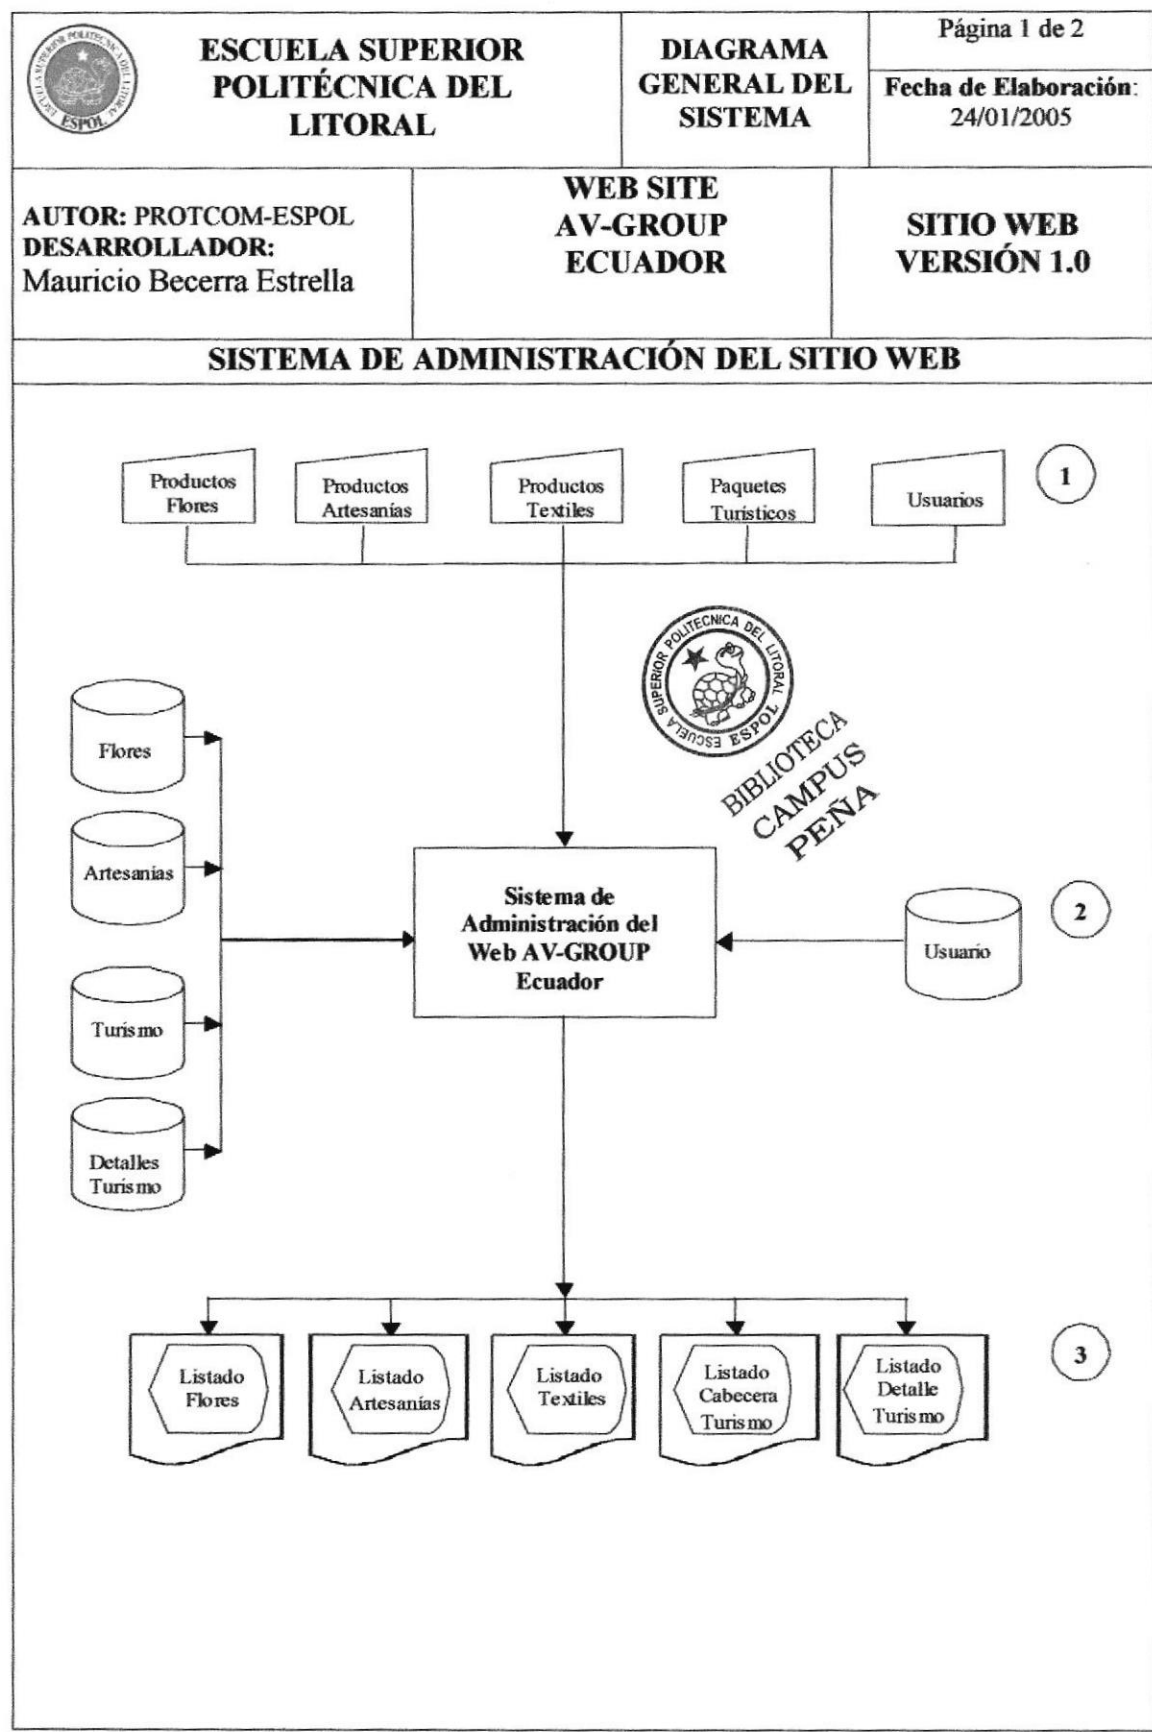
ESPOL

ESCUELA SUPERIOR POLITÉCNICA DEL LITORAL

DIAGRAMA GENERAL DEL SISTEMA

Página 1 de 2

Fecha de Elaboración: 24/01/2005

AUTOR: PROTCOM-ESPOL
DESARROLLADOR:
Mauricio Becerra Estrella

WEB SITE AV-GROUP ECUADOR

SITIO WEB VERSIÓN 1.0

SISTEMA DE ADMINISTRACIÓN DEL SITIO WEB

Productos Flores

Productos Artesanías

Productos Textiles

Paquetes Turísticos

Usuarios

1

SUPERIOR POLITECNICA DEL LITORAL ESCUELA ESPOL

BIBLIOTECA CAMPUS PEÑA

Flores

Artesanias

Turismo

Detalles Turismo

Sistema de Administración del Web AV-GROUP Ecuador

Usuario

2

Listado Flores

Listado Artesanías

Listado Textiles

Listado Cabecera Turismo

Listado Detalle Turismo

3